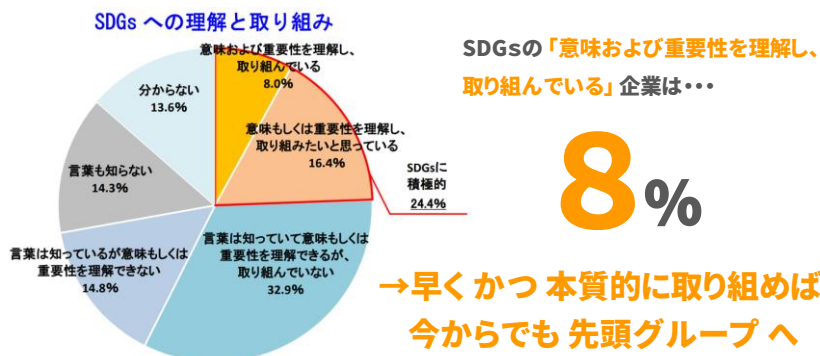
SDGs への理解と取り組み

意味および重要性を理解し、取り組んでいる
8.0%

意味もしくは重要性を理解し、取り組みたいと思っている
16.4%

SDGsに積極的
24.4%

言葉は知っていて意味もしくは重要性を理解できるが、取り組んでいない
32.9%

言葉は知っているが意味もしくは重要性を理解できない
14.8%

言葉も知らない
14.3%

分からない
13.6%

SDGsの「意味および重要性を理解し、取り組んでいる」企業は・・・

8%

→早く かつ 本質的に取り組めば
今からでも 先頭グループ へ